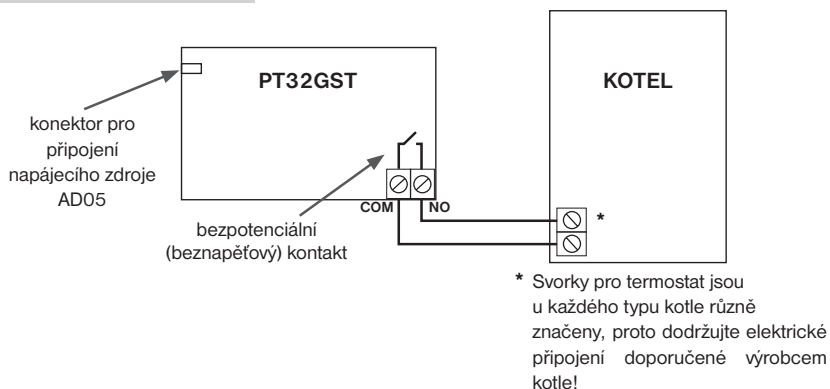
PT32GST

KOTEL

konektor pro připojení napájecího zdroje AD05

COM

NO

bezpotenciální (beznapěťový) kontakt

*

* Svorky pro termostat jsou u každého typu kotle různě značeny, proto dodržujte elektrické připojení doporučené výrobcem kotle!